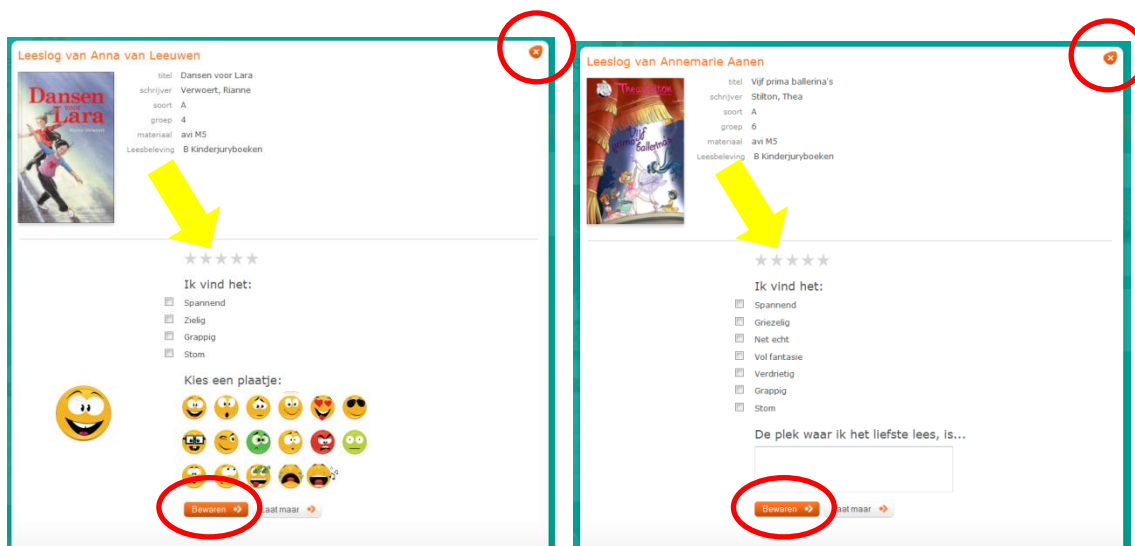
Leeslog van Anna van Leeuwen

Dansen voor Lara

titel Dansen voor Lara
schrijver Verwoert, Rianne
soort A
groep 4
materiaal avi M5
Leesbeleving B Kinderjuryboeken

Ik vind het:

Spannend
Zielig
Grappig
Stom

Kies een plaatje:

Bewaren
Laat maar

Leeslog van Annemarie Aanen

Thea Stilton
Vijf prima ballerina's

titel Vijf prima ballerina's
schrijver Stilton, Thea
soort A
groep 6
materiaal avi M5
Leesbeleving B Kinderjuryboeken

Ik vind het:

Spannend
Griezelig
Net echt
Vol fantasie
Verdrietig
Grappig
Stom

De plek waar ik het liefste lees, is...

Bewaren
Laat maar